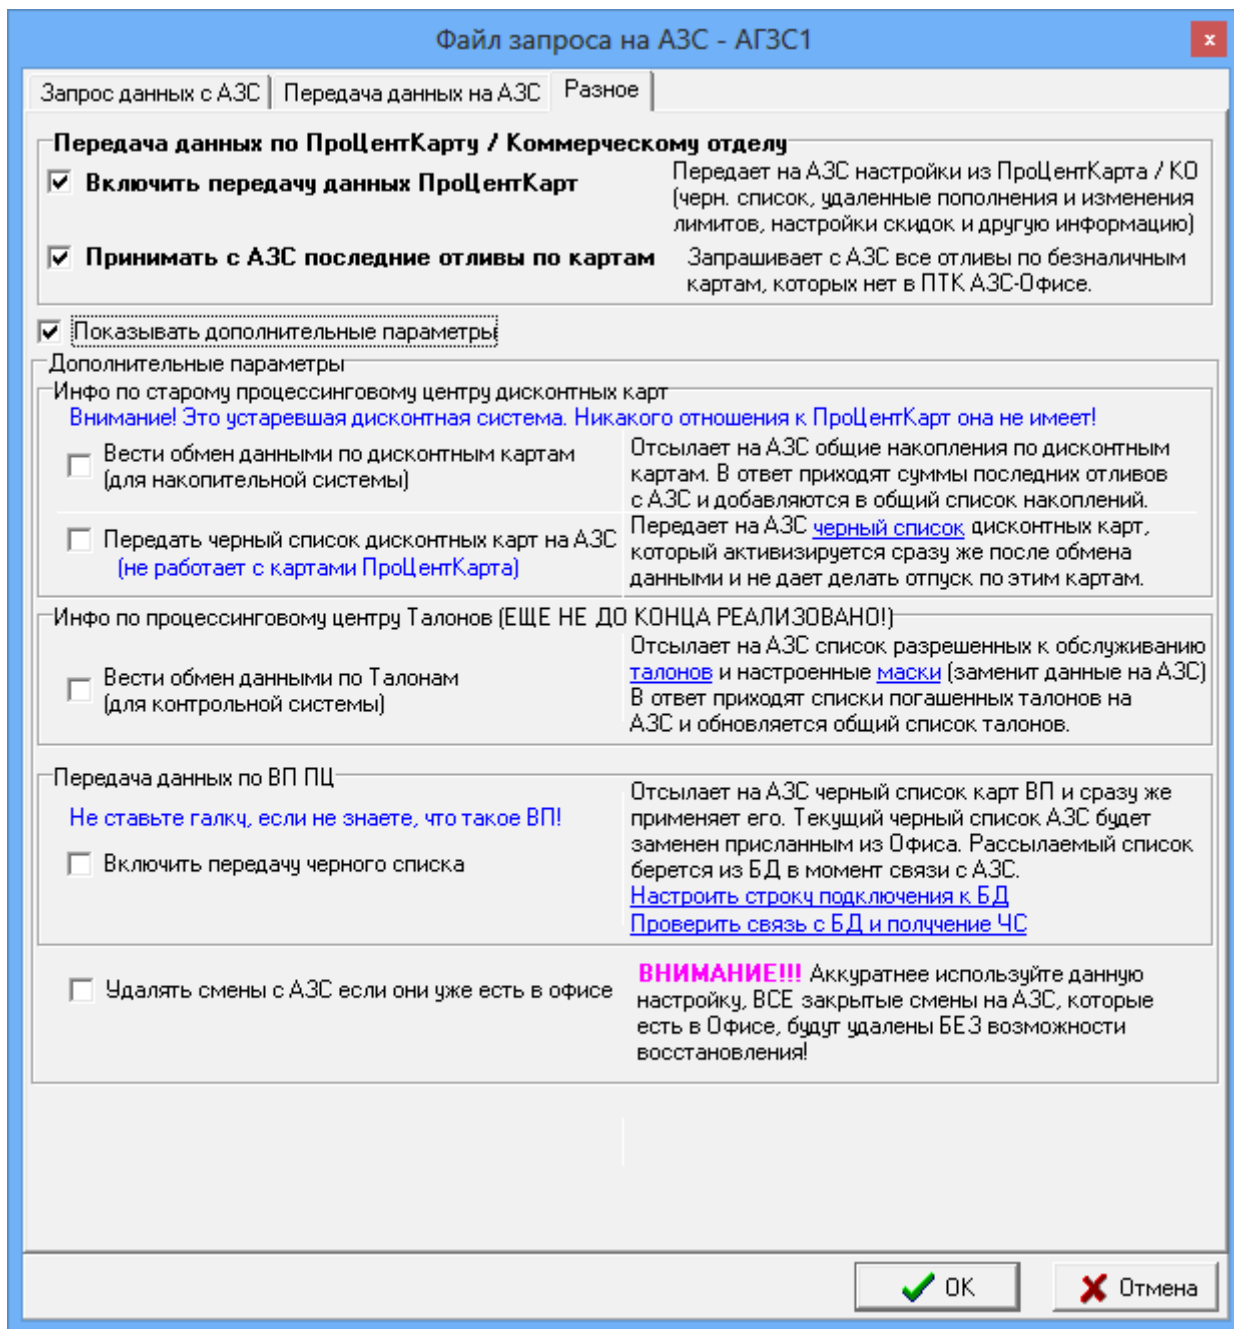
Файл запроса на АЗС - АГЗС1

Запрос данных с АЗС | Передача данных на АЗС | Разное

Передача данных по ПроЦентКарту / Коммерческому отделу

Включить передачу данных ПроЦентКарт

Передает на АЗС настройки из ПроЦентКарта / КО (черн. список, удаленные пополнения и изменения лимитов, настройки скидок и другую информацию)

Принимать с АЗС последние отливы по картам

Запрашивает с АЗС все отливы по безналичным картам, которых нет в ПТК АЗС-Офисе.

Показывать дополнительные параметры

Дополнительные параметры

Инфо по старому процессинговому центру дисконтных карт

Внимание! Это устаревшая дисконтная система. Никакого отношения к ПроЦентКарт она не имеет!

Вести обмен данными по дисконтным картам (для накопительной системы)

Отсылает на АЗС общие накопления по дисконтным картам. В ответ приходят суммы последних отливов с АЗС и добавляются в общий список накоплений.

Передать черный список дисконтных карт на АЗС (не работает с картами ПроЦентКарта)

Передает на АЗС черный список дисконтных карт, который активизируется сразу же после обмена данными и не дает делать отпуск по этим картам.

Инфо по процессинговому центру Талонов (ЕЩЕ НЕ ДО КОНЦА РЕАЛИЗОВАНО!)

Вести обмен данными по Талонам (для контрольной системы)

Отсылает на АЗС список разрешенных к обслуживанию талонов и настроенные маски (заменит данные на АЗС) В ответ приходят списки погашенных талонов на АЗС и обновляется общий список талонов.

Передача данных по ВП ПЦ

Не ставьте галку, если не знаете, что такое ВП!

Включить передачу черного списка

Отсылает на АЗС черный список карт ВП и сразу же применяет его. Текущий черный список АЗС будет заменен присланным из Офиса. Рассылаемый список берется из БД в момент связи с АЗС.
Настроить строку подключения к БД
Проверить связь с БД и получение ЧС

Удалять смены с АЗС если они уже есть в офисе

ВНИМАНИЕ!!! Аккуратнее используйте данную настройку, ВСЕ закрытые смены на АЗС, которые есть в Офисе, будут удалены БЕЗ возможности восстановления!

OK

Отмена